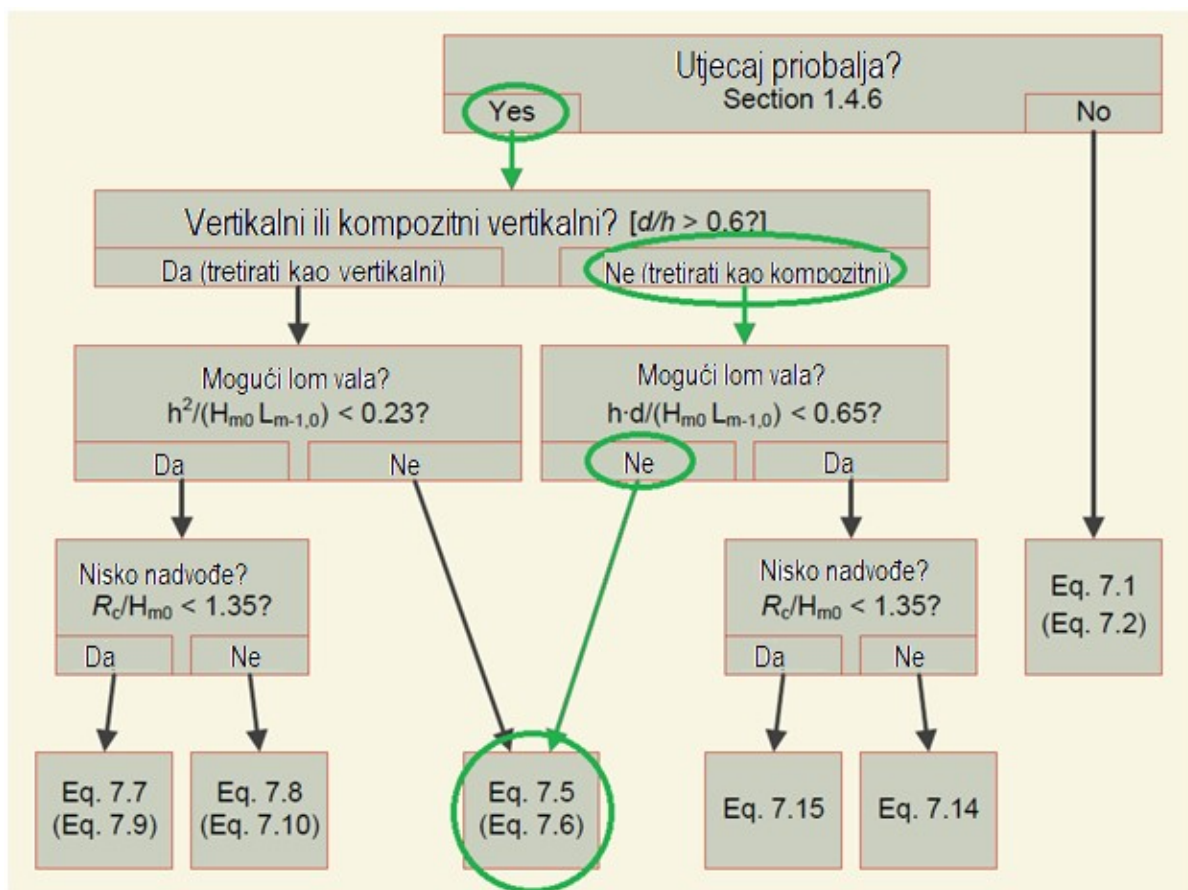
Utjecaj priobalja?
Section 1.4.6
Yes
No

Vertikalni ili kompozitni vertikalni? [$d/h > 0.6$?]
Da (tretirati kao vertikalni)
Ne (tretirati kao kompozitni)

Mogući lom vala?
$h^2/(H_{m0} L_{m-1,0}) < 0.23$?
Da
Ne

Mogući lom vala?
$h \cdot d/(H_{m0} L_{m-1,0}) < 0.65$?
Ne
Da

Nisko nadvođe?
$R_c/H_{m0} < 1.35$?
Da
Ne

Nisko nadvođe?
$R_c/H_{m0} < 1.35$?
Da
Ne

Eq. 7.1
(Eq. 7.2)

Eq. 7.7
(Eq. 7.9)

Eq. 7.8
(Eq. 7.10)

Eq. 7.5
(Eq. 7.6)

Eq. 7.15

Eq. 7.14